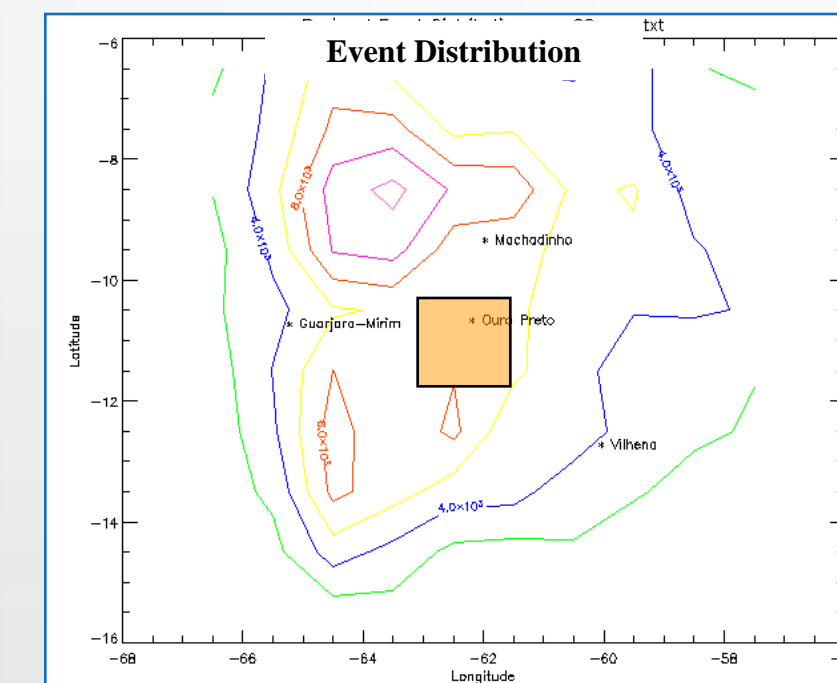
Event Distribution

txt

−6

−8

−10

−12

−14

−16

Latitude

−68 −66 −64 −62 −60 −58

Longitude

$8.0\times10^3$

$4.0\times10^3$

$4.0\times10^3$

$8.0\times10^3$

$4.0\times10^3$

* Machadinho

* Guarjara−Mirim

* Ouro Preto

* Vilhena